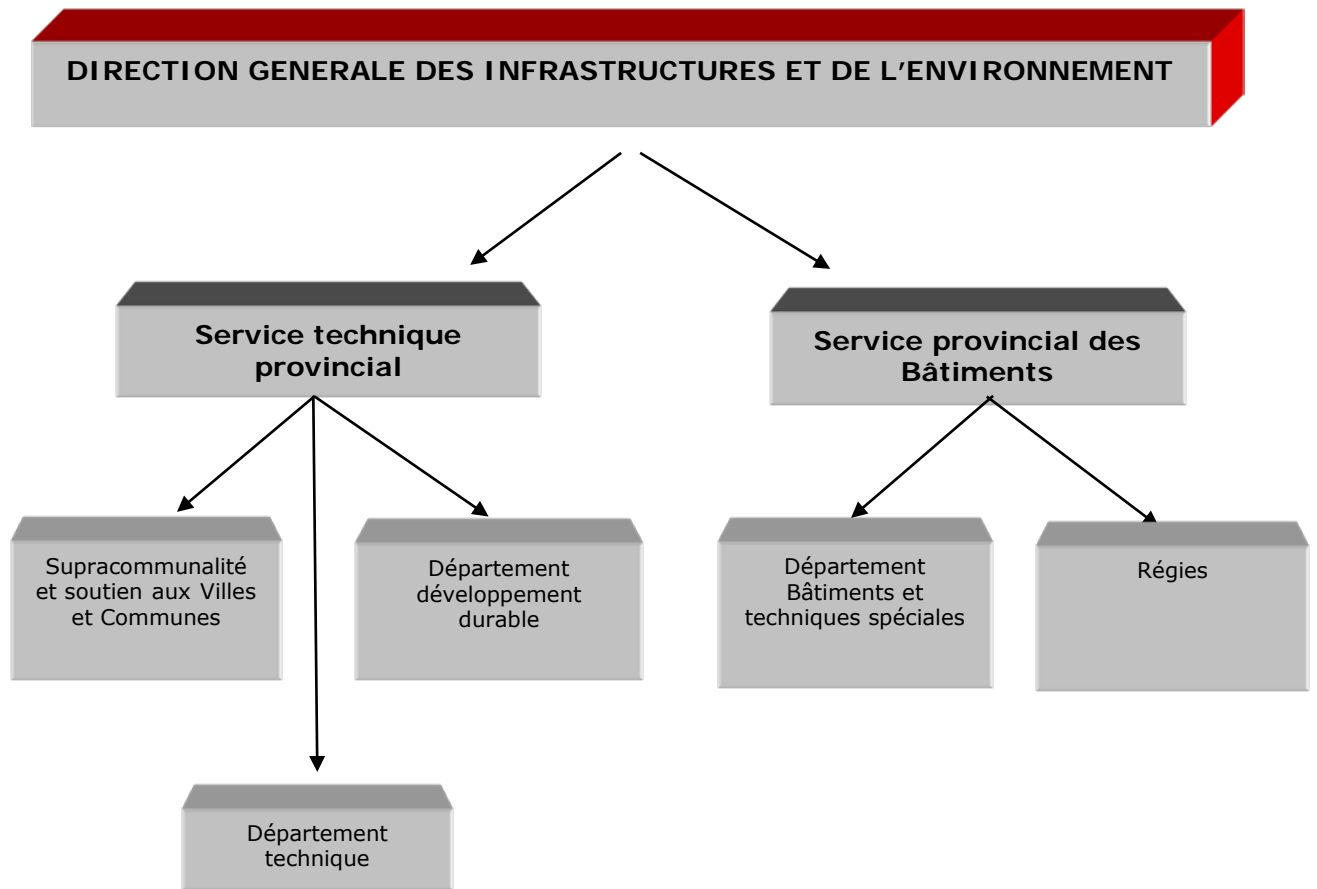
DIRECTION GENERALE DES INFRASTRUCTURES ET DE L'ENVIRONNEMENT

Service technique provincial

Service provincial des Bâtiments

Supracommunalité et soutien aux Villes et Communes

Département développement durable

Département Bâtiments et techniques spéciales

Régies

Département technique